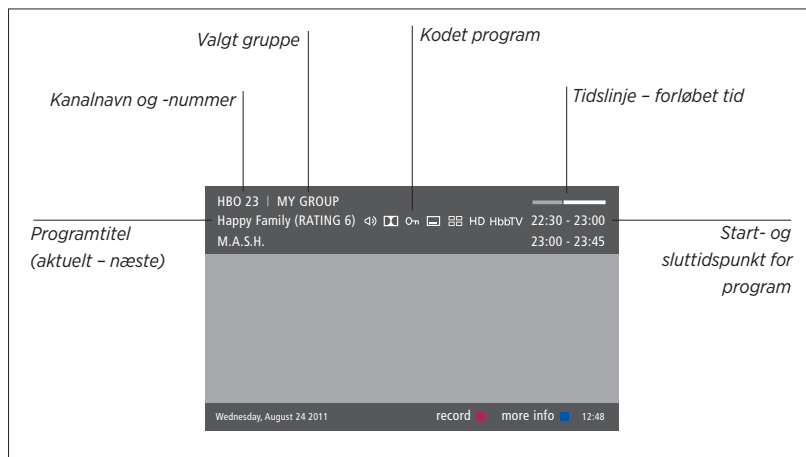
Valgt gruppe

Kodet program

Kanalnavn og -nummer

Tidslinje – forløbet tid

HBO 23 | MY GROUP

Happy Family (RATING 6) HD HbbTV 22:30 - 23:00

M.A.S.H. 23:00 - 23:45

Programtitel (aktuelt – næste)

Start- og sluttidspunkt for program

Wednesday, August 24 2011

record

more info

12:48